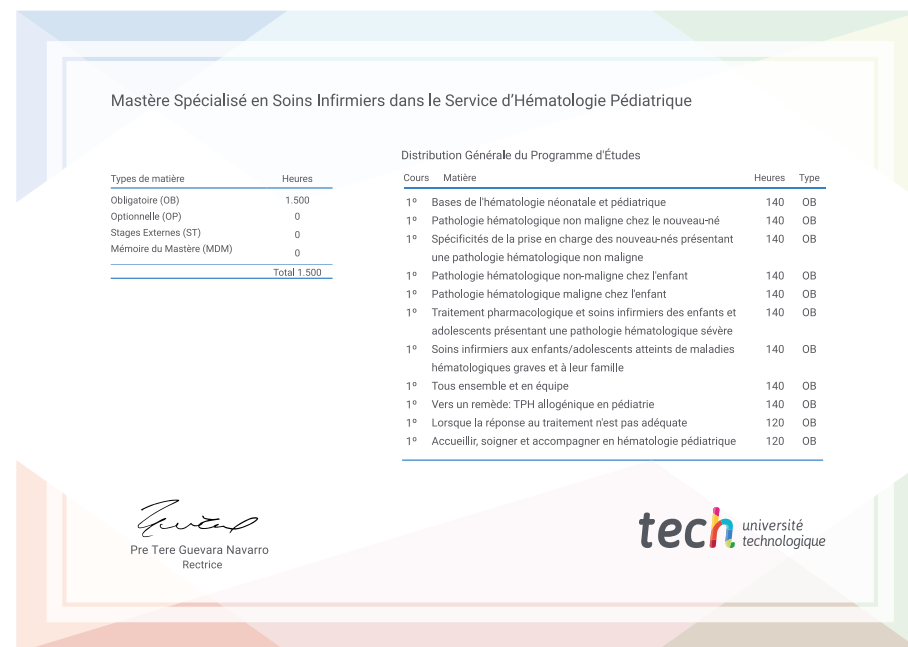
Mastère Spécialisé en Soins Infirmiers dans le Service d'Hématologie Pédiatrique

| Types de matière | Heures |
|---|---|
| Obligatoire (OB) | 1.500 |
| Optionnelle (OP) | 0 |
| Stages Externes (ST) | 0 |
| Mémoire du Mastère (MDM) | 0 |
| | Total 1.500 |

Distribution Générale du Programme d'Études

| Cours | Matière | Heures | Type |
|---|---|---|---|
| 1º | Bases de l'hématologie néonatale et pédiatrique | 140 | OB |
| 1º | Pathologie hématologique non maligne chez le nouveau-né | 140 | OB |
| 1º | Spécificités de la prise en charge des nouveau-nés présentant une pathologie hématologique non maligne | 140 | OB |
| 1º | Pathologie hématologique non-maligne chez l'enfant | 140 | OB |
| 1º | Pathologie hématologique maligne chez l'enfant | 140 | OB |
| 1º | Traitement pharmacologique et soins infirmiers des enfants et adolescents présentant une pathologie hématologique sévère | 140 | OB |
| 1º | Soins infirmiers aux enfants/adolescents atteints de maladies hématologiques graves et à leur famille | 140 | OB |
| 1º | Tous ensemble et en équipe | 140 | OB |
| 1º | Vers un remède: TPH allogénique en pédiatrie | 140 | OB |
| 1º | Lorsque la réponse au traitement n'est pas adéquate | 120 | OB |
| 1º | Accueillir, soigner et accompagner en hématologie pédiatrique | 120 | OB |

Pre Tere Guevara Navarro
Rectrice

tech université technologique